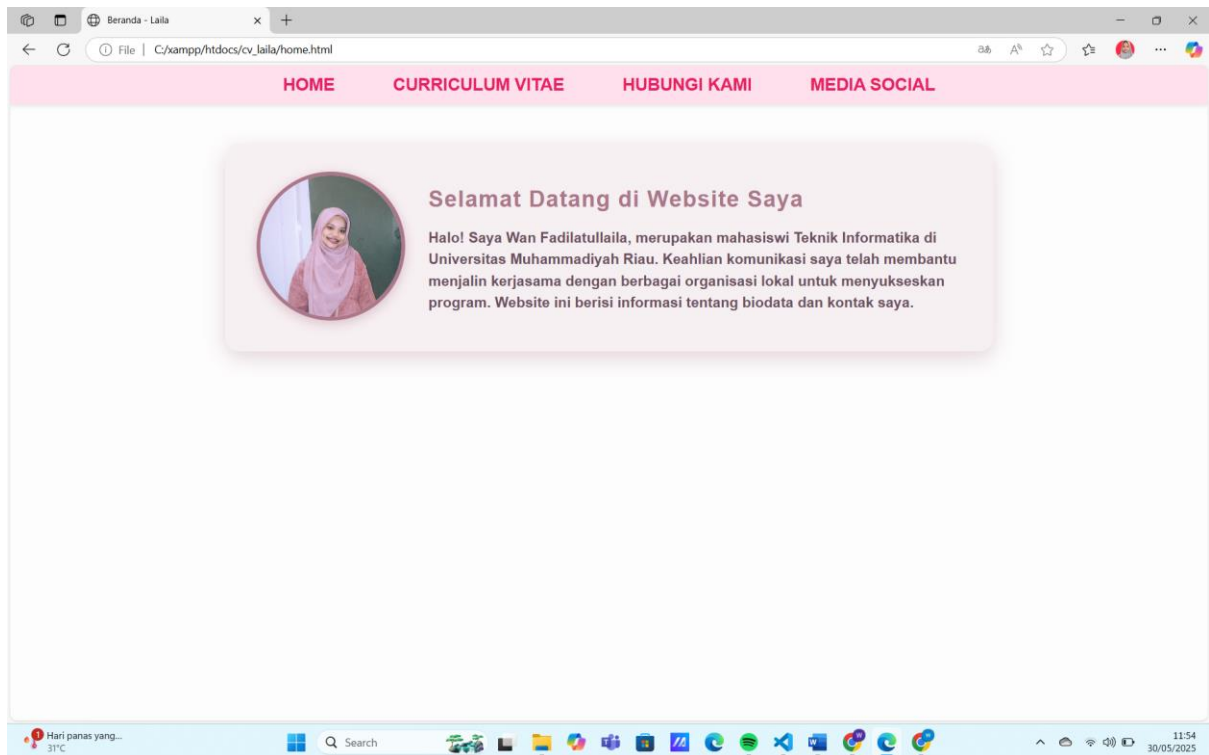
Beranda - Laila

File | C:/xampp/htdocs/cv_laila/home.html

HOME CURRICULUM VITAE HUBUNGI KAMI MEDIA SOCIAL

Selamat Datang di Website Saya

Halo! Saya Wan Fadilatullaila, merupakan mahasiswi Teknik Informatika di Universitas Muhammadiyah Riau. Keahlian komunikasi saya telah membantu menjalin kerjasama dengan berbagai organisasi lokal untuk menyukseskan program. Website ini berisi informasi tentang biodata dan kontak saya.

Hari panas yang...
31°C

Search

11:54
30/05/2025